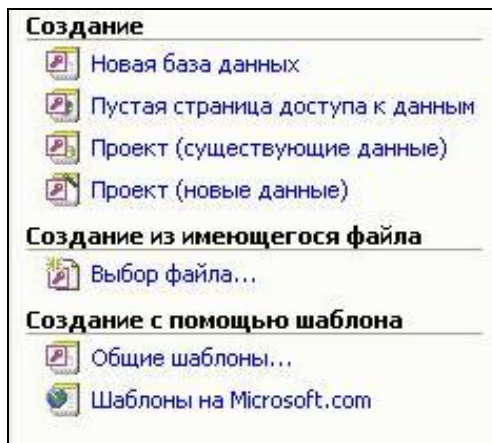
Создание

Новая база данных

Пустая страница доступа к данным

Проект (существующие данные)

Проект (новые данные)

Создание из имеющегося файла

Выбор файла...

Создание с помощью шаблона

Общие шаблоны...

Шаблоны на Microsoft.com